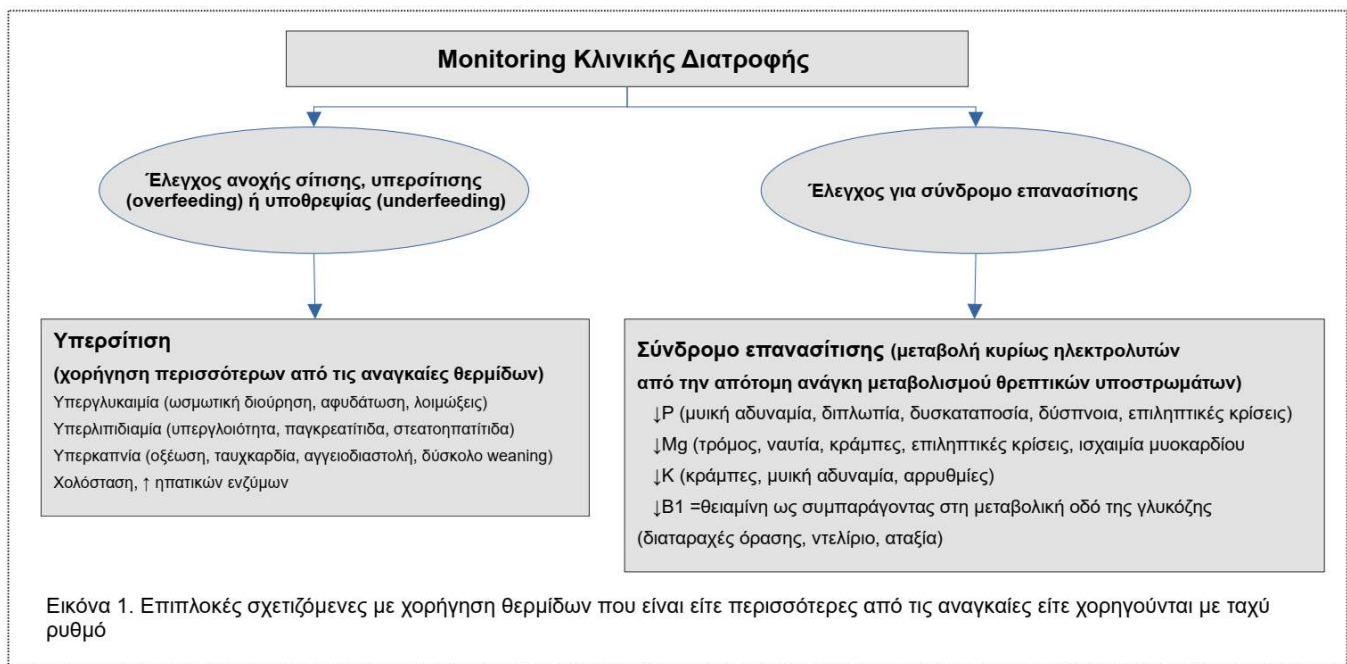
Monitoring Κλινικής Διατροφής

Έλεγχος ανοχής σίτισης, υπερσίτισης (overfeeding) ή υποθρεψίας (underfeeding)

Έλεγχος για σύνδρομο επανασίτισης

Υπερσίτιση
(χορήγηση περισσότερων από τις αναγκαίες θερμίδων)
Υπεργλυκαιμία (ωσμωτική διούρηση, αφυδάτωση, λοιμώξεις)
Υπερλιπιδιαμία (υπεργλοιότητα, παγκρεατίτιδα, στεατοηπατίτιδα)
Υπερκαπνία (οξέωση, ταυχκαρδία, αγγειοδιαστολή, δύσκολο weaning)
Χολόσταση, ↑ ηπατικών ενζύμων

Σύνδρομο επανασίτισης (μεταβολή κυρίως ηλεκτρολυτών από την απότομη ανάγκη μεταβολισμού θρεπτικών υποστρωμάτων)
↓P (μυική αδυναμία, διπλωπία, δυσκαταποσία, δύσπνοια, επιληπτικές κρίσεις)
↓Mg (τρόμος, ναυτία, κράμπες, επιληπτικές κρίσεις, ισχαιμία μυοκαρδίου
↓K (κράμπες, μυική αδυναμία, αρρυθμίες)
↓B1 =θειαμίνη ως συμπαράγοντας στη μεταβολική οδό της γλυκόζης (διαταραχές όρασης, ντελίριο, αταξία)

Εικόνα 1. Επιπλοκές σχετιζόμενες με χορήγηση θερμίδων που είναι είτε περισσότερες από τις αναγκαίες είτε χορηγούνται με ταχύ ρυθμό